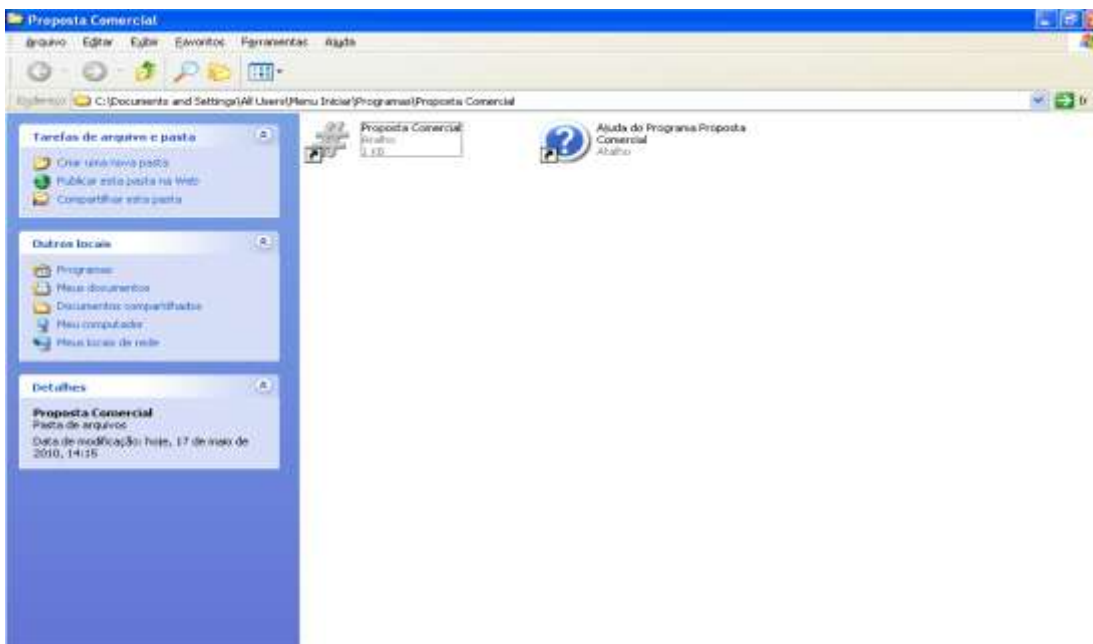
Proposta Comercial

Arquivo Editar Exibir Favoritos Ferramentas Ajuda

Endereço C:\Documents and Settings\All Users\Menu Iniciar\Programas\Proposta Comercial

Tarefas de arquivo e pasta

Criar uma nova pasta
Publicar esta pasta na Web
Compartilhar esta pasta

Outros locais

Programas
Meus documentos
Documentos compartilhados
Meu computador
Meus locais de rede

Detalhes

Proposta Comercial
Pasta de arquivos

Data de modificação: hoje, 17 de maio de 2010, 14:15

Proposta Comercial
Atalho
1 KB

Ajuda do Programa Proposta Comercial
Atalho